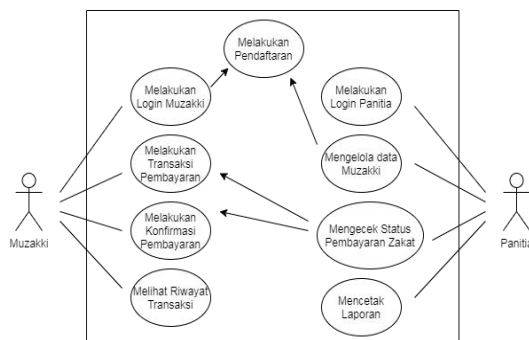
Melakukan Pendaftaran

Melakukan Login Muzakki

Melakukan Transaksi Pembayaran

Melakukan Konfirmasi Pembayaran

Melihat Riwayat Transaksi

Melakukan Login Panitia

Mengelola data Muzakki

Mengecek Status Pembayaran Zakat

Mencetak Laporan

Muzakki

Panitia